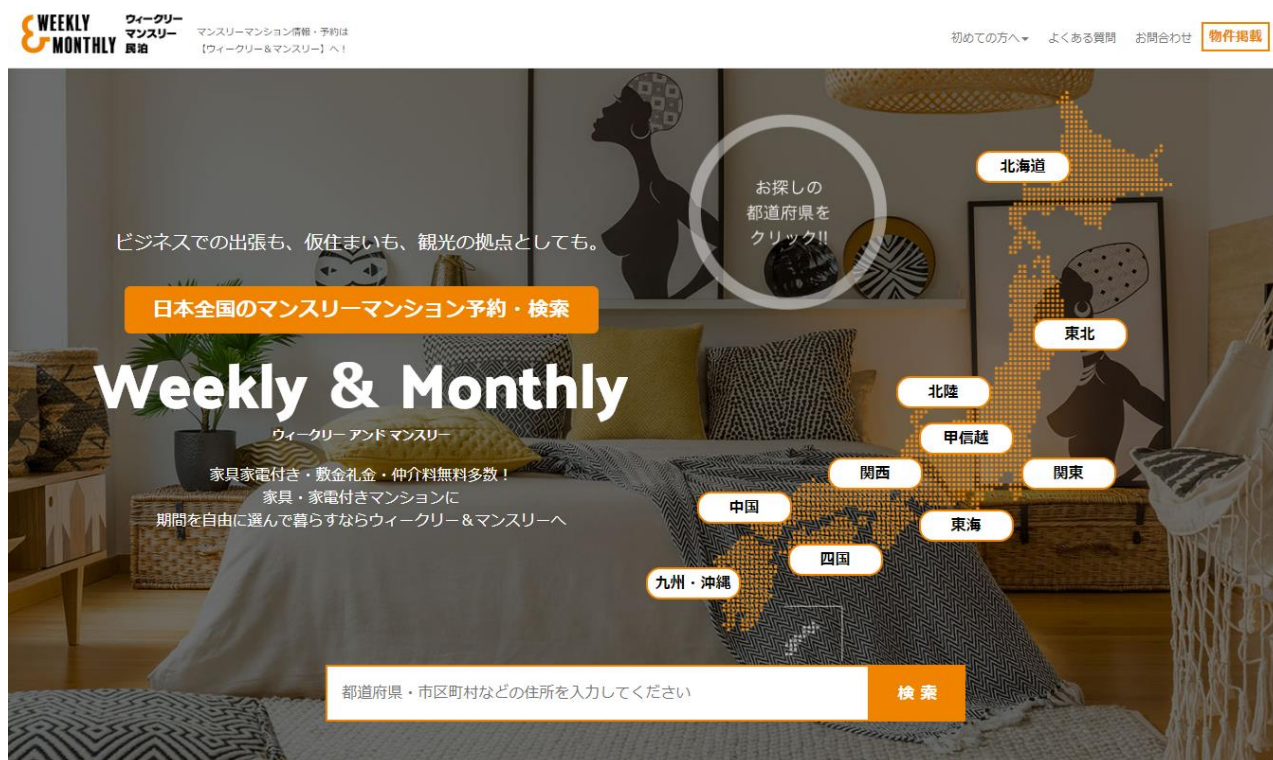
WEEKLY MONTHLY ウィークリー マンスリー 民泊

マンスリーマンション情報・予約は【ウィークリー＆マンスリー】へ！

初めての方へ▾ よくある質問 お問合わせ 物件掲載

お探しの都道府県をクリック!!

ビジネスでの出張も、仮住まいも、観光の拠点としても。

日本全国のマンスリーマンション予約・検索

Weekly & Monthly

ウィークリー アンド マンスリー

家具家電付き・敷金礼金・仲介料無料多数！
家具・家電付きマンションに
期間を自由に選んで暮らすならウィークリー＆マンスリーへ

北海道

東北

北陸

甲信越

関西

関東

中国

東海

四国

九州・沖縄

都道府県・市区町村などの住所を入力してください

検索